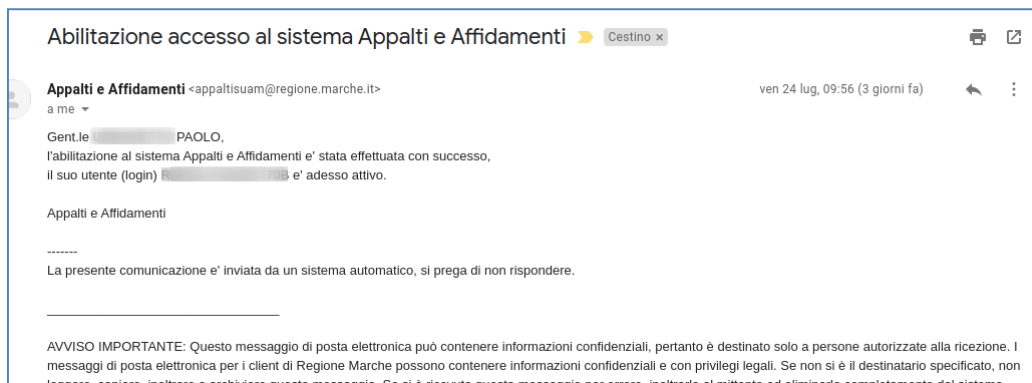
Abilitazione accesso al sistema Appalti e Affidamenti Cestino ×

Appalti e Affidamenti <appaltisuam@regione.marche.it>
a me

ven 24 lug, 09:56 (3 giorni fa)

Gent.le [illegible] PAOLO,
l'abilitazione al sistema Appalti e Affidamenti e' stata effettuata con successo,
il suo utente (login) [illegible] e' adesso attivo.

Appalti e Affidamenti

-------
La presente comunicazione e' inviata da un sistema automatico, si prega di non rispondere.

AVVISO IMPORTANTE: Questo messaggio di posta elettronica può contenere informazioni confidenziali, pertanto è destinato solo a persone autorizzate alla ricezione. I messaggi di posta elettronica per i client di Regione Marche possono contenere informazioni confidenziali e con privilegi legali. Se non si è il destinatario specificato, non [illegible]